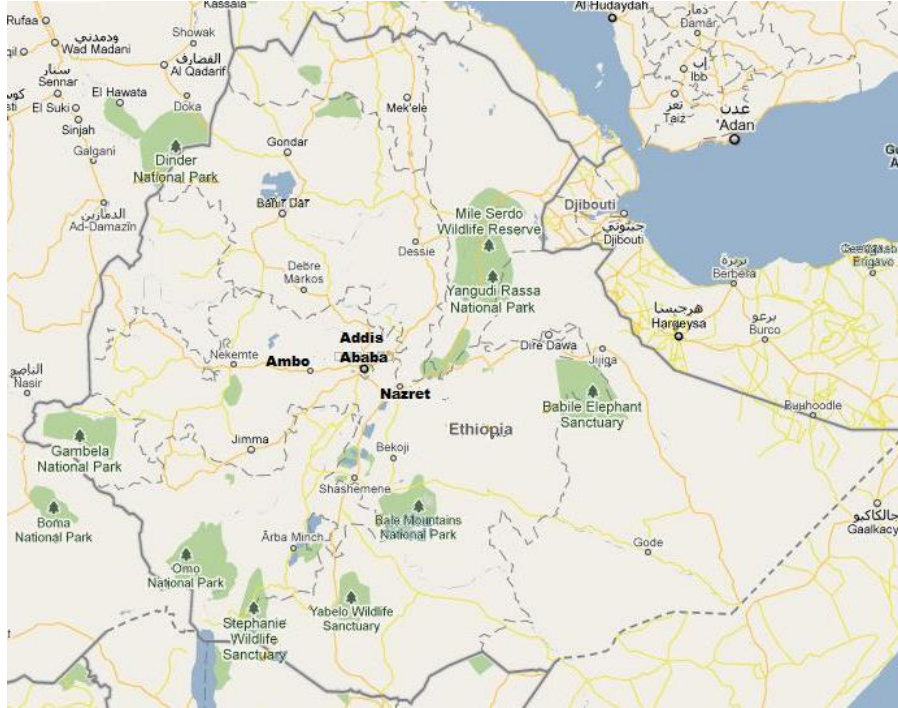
Kassala
Rufaa
ودمدني
Wad Madani
Showak
القضارف
Al Qadarif
سنار
Sennar
El Hawata
Doka
El Suki
Sinjah
Galgani
Dinder National Park
Gondar
Mek'ele
Al Hudaydah
ذمار
Damar
إب
Ibb
تعز
Taiz
عدن
'Adan
Bahir Dar
الدمازين
Ad-Damazin
Mile Serdo Wildlife Reserve
Djibouti
جيبوتي
Djibouti
Dessie
Debre Markos
Yangudi Rassa National Park
بربرة
Berbera
هرجيسا
Hargeysa
برعو
Burco
Addis Ababa
Ambo
Nekemte
الناصر
Nasir
Nazret
Dire Dawa
Jijiga
Babile Elephant Sanctuary
Buuhoodle
Ethiopia
Jimma
Gambela National Park
Bekoji
Shashemene
Bale Mountains National Park
Boma National Park
Arba Minch
Omo National Park
Gode
جالكايو
Gaalkacyo
Stephanie Wildlife Sanctuary
Yabelo Wildlife Sanctuary